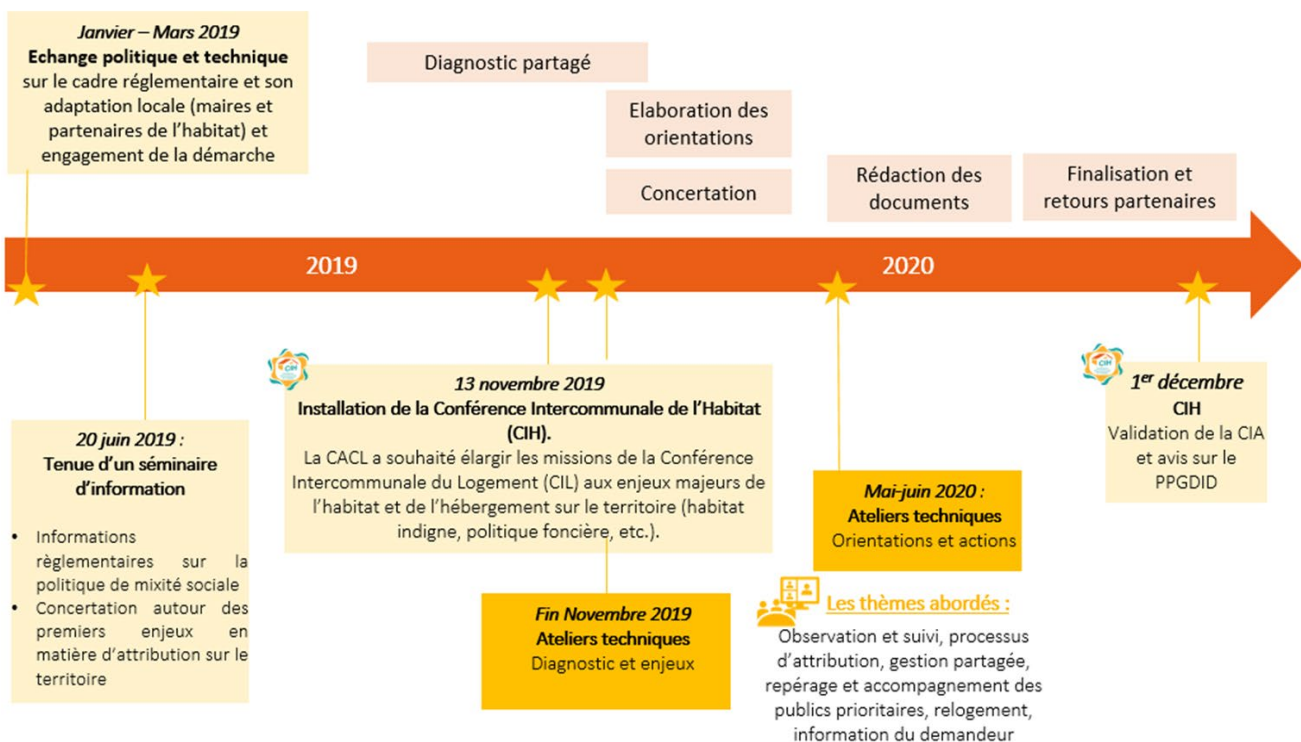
*Janvier – Mars 2019*
**Echange politique et technique** sur le cadre réglementaire et son adaptation locale (maires et partenaires de l'habitat) et engagement de la démarche

Diagnostic partagé

Elaboration des orientations

Concertation

Rédaction des documents

Finalisation et retours partenaires

2019

2020

*20 juin 2019 :*
**Tenue d'un séminaire d'information**

- Informations règlementaires sur la politique de mixité sociale
- Concertation autour des premiers enjeux en matière d'attribution sur le territoire

CIH

*13 novembre 2019*
**Installation de la Conférence Intercommunale de l'Habitat (CIH).**
La CACL a souhaité élargir les missions de la Conférence Intercommunale du Logement (CIL) aux enjeux majeurs de l'habitat et de l'hébergement sur le territoire (habitat indigne, politique foncière, etc.).

*Fin Novembre 2019*
**Ateliers techniques**
Diagnostic et enjeux

*Mai-juin 2020 :*
**Ateliers techniques**
Orientations et actions

Les thèmes abordés :
Observation et suivi, processus d'attribution, gestion partagée, repérage et accompagnement des publics prioritaires, relogement, information du demandeur

CIH

*1$^{er}$ décembre*
**CIH**
Validation de la CIA et avis sur le PPGDID